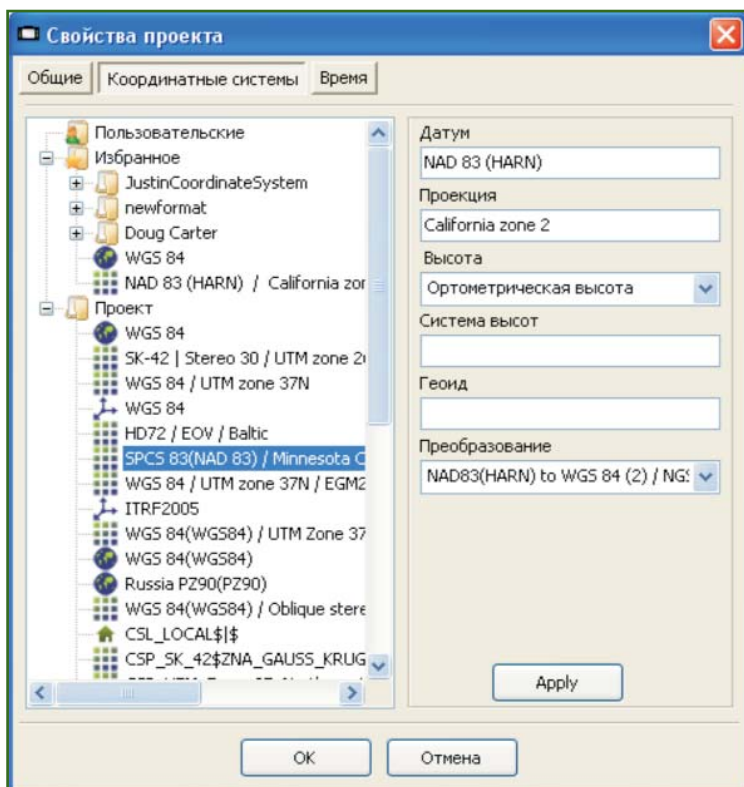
Свойства проекта

Общие | Координатные системы | Время

Пользовательские
Избранное
JustinCoordinateSystem
newformat
Doug Carter
WGS 84
NAD 83 (HARN) / California zor
Проект
WGS 84
SK-42 | Stereo 30 / UTM zone 2(
WGS 84 / UTM zone 37N
WGS 84
HD72 / EOV / Baltic
SPCS 83(NAD 83) / Minnesota C
WGS 84 / UTM zone 37N / EGM2
ITRF2005
WGS 84(WGS84) / UTM Zone 37
WGS 84(WGS84)
Russia PZ90(PZ90)
WGS 84(WGS84) / Oblique stere
CSL_LOCAL$|$
CSP_SK_42$ZNA_GAUSS_KRUG
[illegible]

Датум
NAD 83 (HARN)
Проекция
California zone 2
Высота
Ортометрическая высота
Система высот

Геоид

Преобразование
NAD83(HARN) to WGS 84 (2) / NG

Apply

OK
Отмена